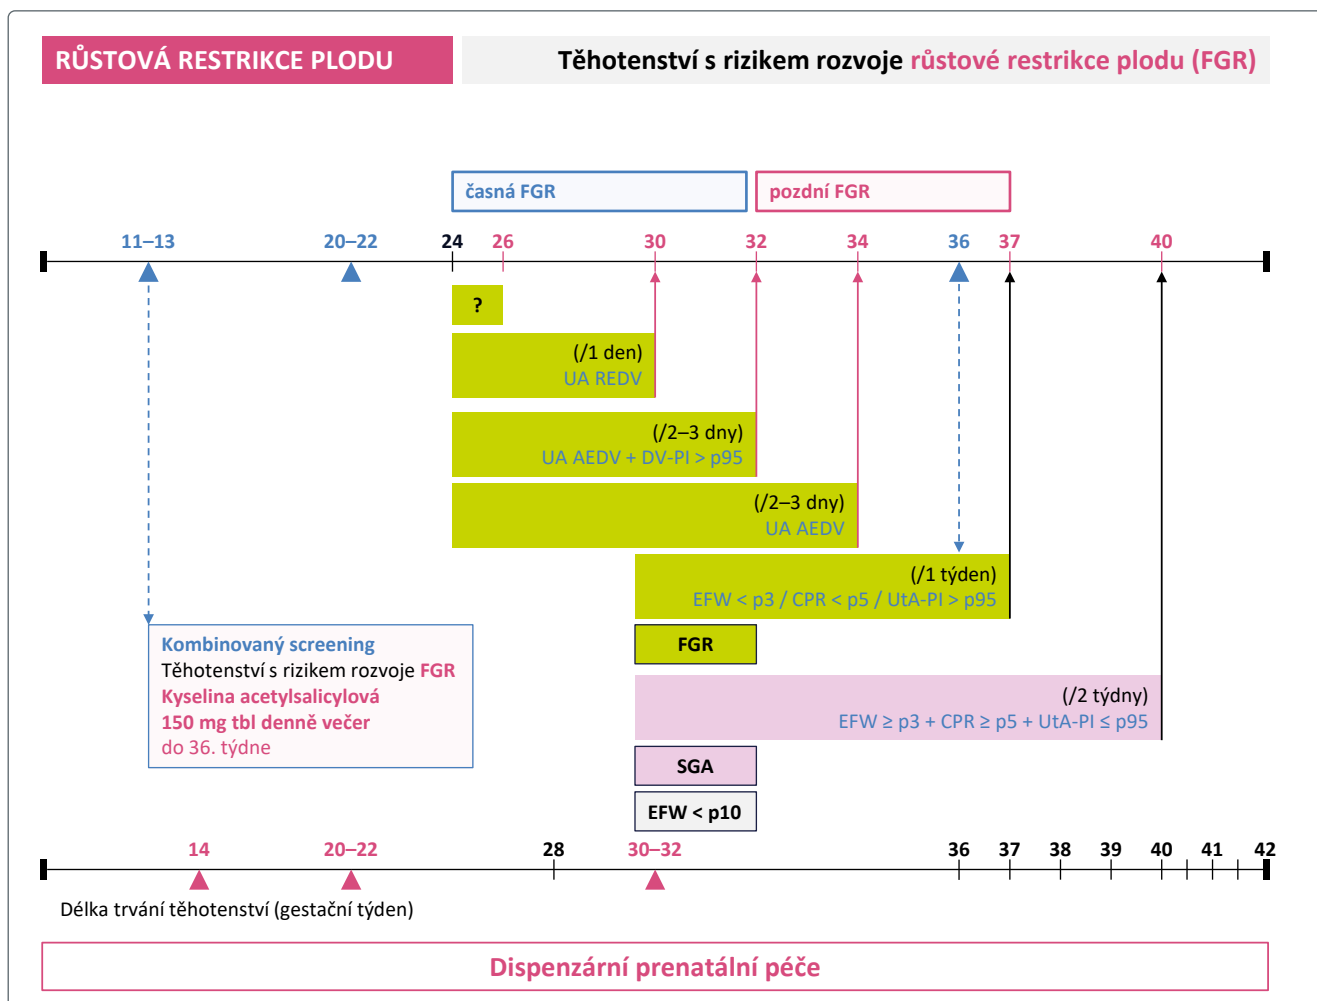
RŮSTOVÁ RESTRIKCE PLODU

Těhotenství s rizikem rozvoje růstové restrikce plodu (FGR)

časná FGR

pozdní FGR

11–13 20–22 24 26 30 32 34 36 37 40

?

(/1 den)
UA REDV

(/2–3 dny)
UA AEDV + DV-PI > p95

(/2–3 dny)
UA AEDV

(/1 týden)
EFW < p3 / CPR < p5 / UtA-PI > p95

FGR

(/2 týdny)
EFW ≥ p3 + CPR ≥ p5 + UtA-PI ≤ p95

SGA

EFW < p10

Kombinovaný screening
Těhotenství s rizikem rozvoje FGR
Kyselina acetylsalicylová
150 mg tbl denně večer
do 36. týdne

14 20–22 28 30–32 36 37 38 39 40 41 42

Délka trvání těhotenství (gestační týden)

Dispenzární prenatální péče